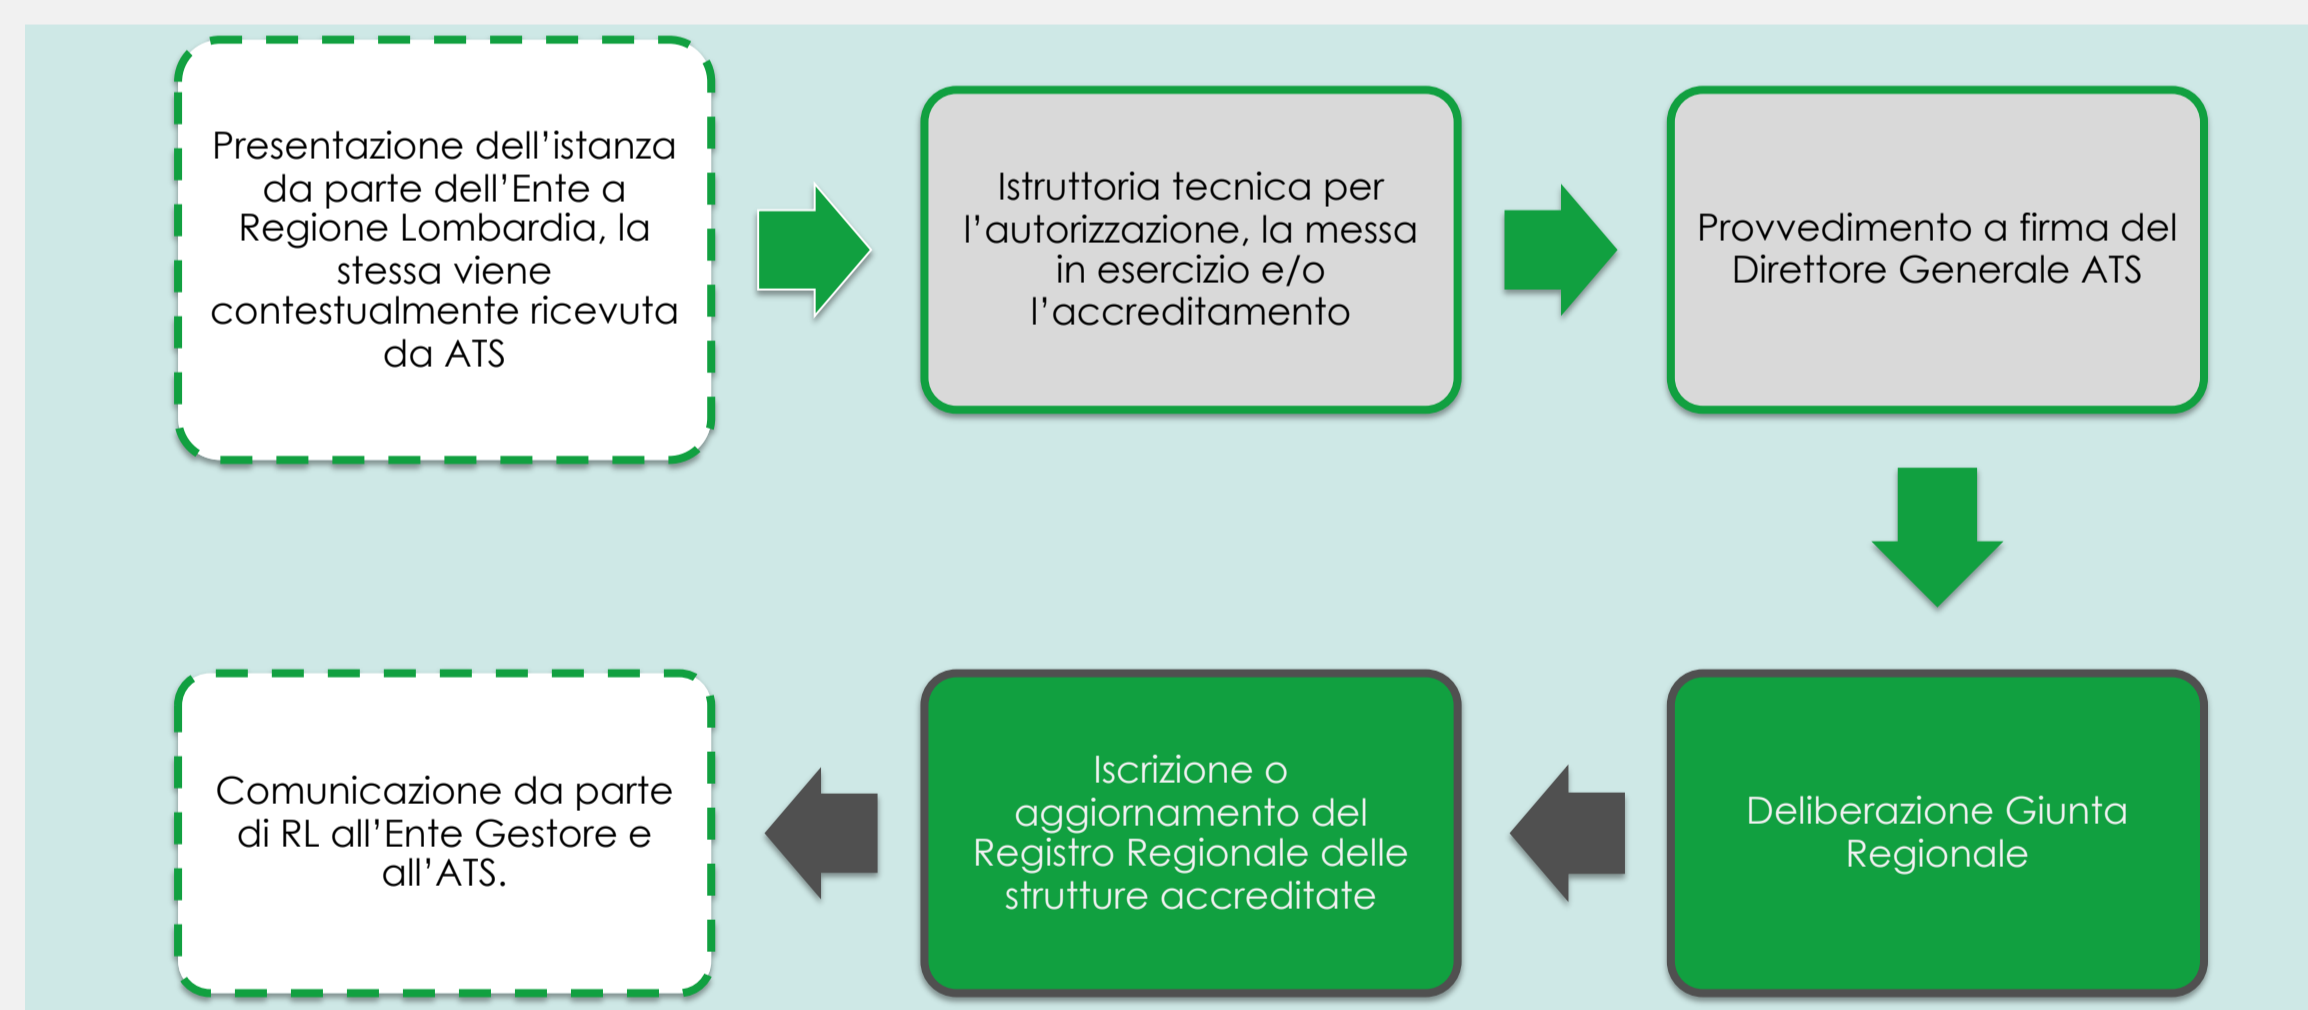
Presentazione dell’istanza da parte dell’Ente a Regione Lombardia, la stessa viene contestualmente ricevuta da ATS

Istruttoria tecnica per l’autorizzazione, la messa in esercizio e/o l’accreditamento

Provvedimento a firma del Direttore Generale ATS

Deliberazione Giunta Regionale

Iscrizione o aggiornamento del Registro Regionale delle strutture accreditate

Comunicazione da parte di RL all’Ente Gestore e all’ATS.